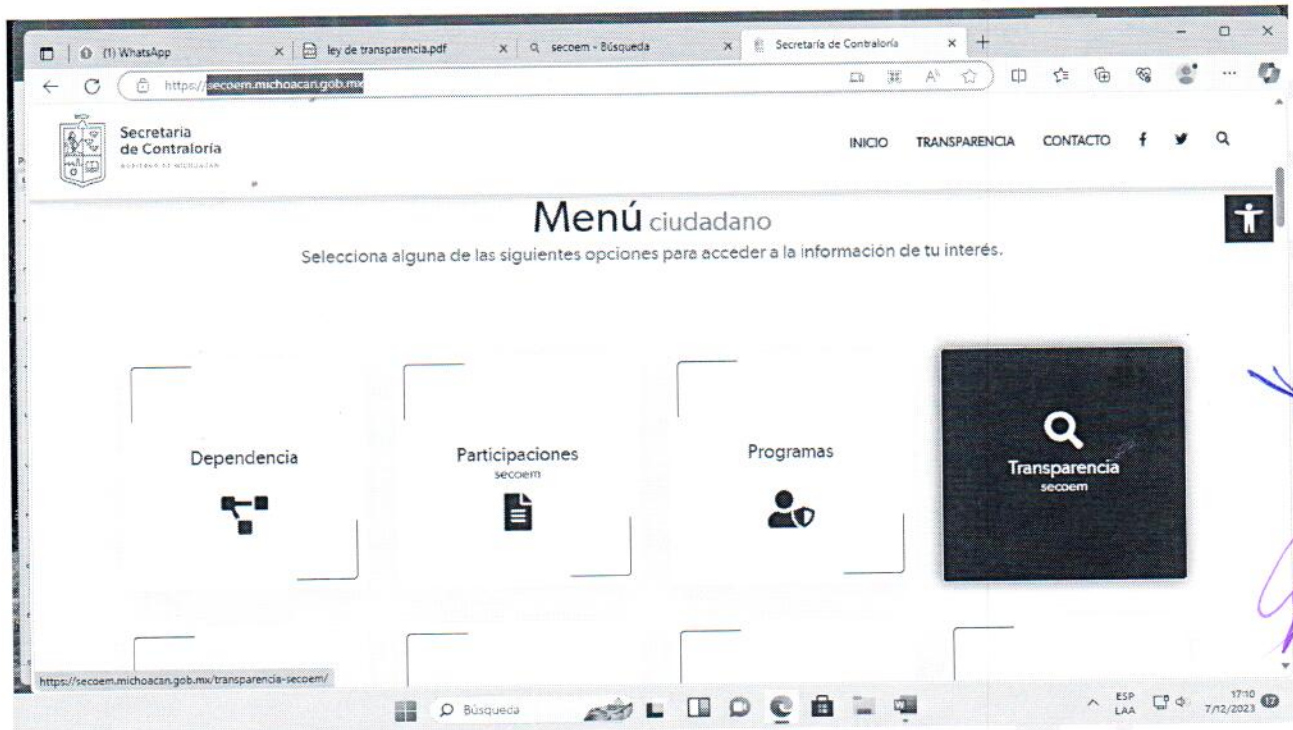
(1) WhatsApp
ley de transparencia.pdf
secoem - Búsqueda
Secretaría de Contraloría
https://secoem.michoacan.gob.mx

Secretaria de Contraloría
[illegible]

INICIO TRANSPARENCIA CONTACTO

Menú ciudadano
Selecciona alguna de las siguientes opciones para acceder a la información de tu interés.

Dependencia

Participaciones
secoem

Programas

Transparencia
secoem

https://secoem.michoacan.gob.mx/transparencia-secoem/

Búsqueda

ESP
LAA

17:10
7/12/2023